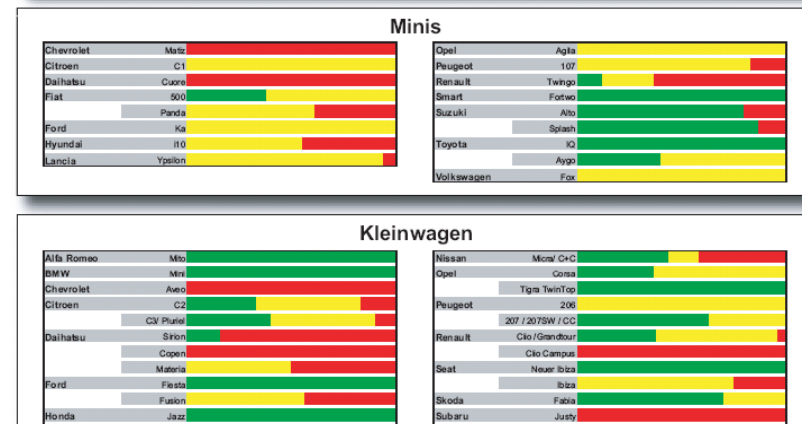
Minis

| | |
|---|---|
| Chevrolet | Matiz |
| Citroen | C1 |
| Daihatsu | Cuore |
| Fiat | 500 |
| | Panda |
| Ford | Ka |
| Hyundai | i10 |
| Lancia | Ypsilon |

| | |
|---|---|
| Opel | Agila |
| Peugeot | 107 |
| Renault | Twingo |
| Smart | Fortwo |
| Suzuki | Alto |
| | Splash |
| Toyota | IQ |
| | Aygo |
| Volkswagen | Fox |

Kleinwagen

| | |
|---|---|
| Alfa Romeo | Mito |
| BMW | Mini |
| Chevrolet | Aveo |
| Citroen | C2 |
| | C3/ Pluriel |
| Daihatsu | Sirion |
| | Copen |
| | Materia |
| Ford | Fiesta |
| | Fusion |
| Honda | Jazz |

| | |
|---|---|
| Nissan | Micra/ C+C |
| Opel | Corsa |
| | Tigra TwinTop |
| Peugeot | 206 |
| | 207 / 207SW / CC |
| Renault | Clio/Grandtour |
| | Clio Campus |
| Seat | Neuer Ibiza |
| | Ibiza |
| Skoda | Fabia |
| Subaru | Justy |